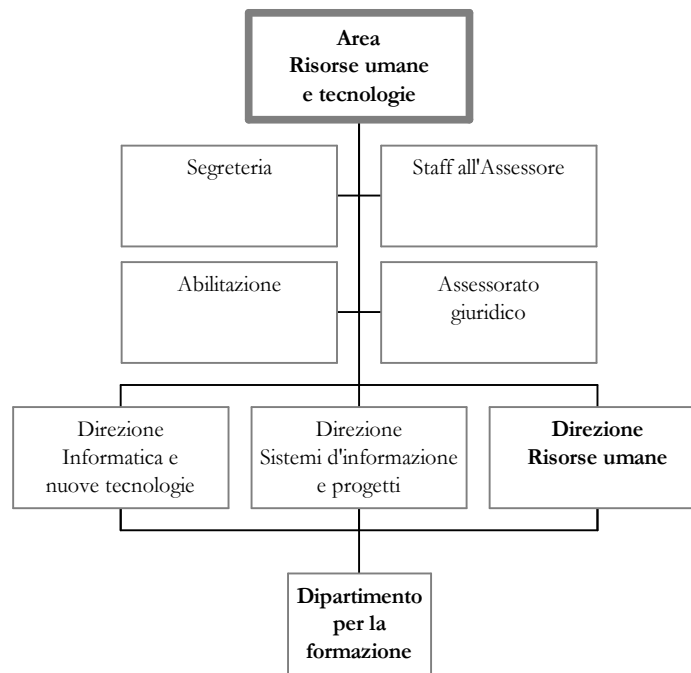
**Area Risorse umane e tecnologie**

Segreteria

Staff all'Assessore

Abilitazione

Assessorato giuridico

Direzione Informatica e nuove tecnologie

Direzione Sistemi d'informazione e progetti

**Direzione Risorse umane**

**Dipartimento per la formazione**